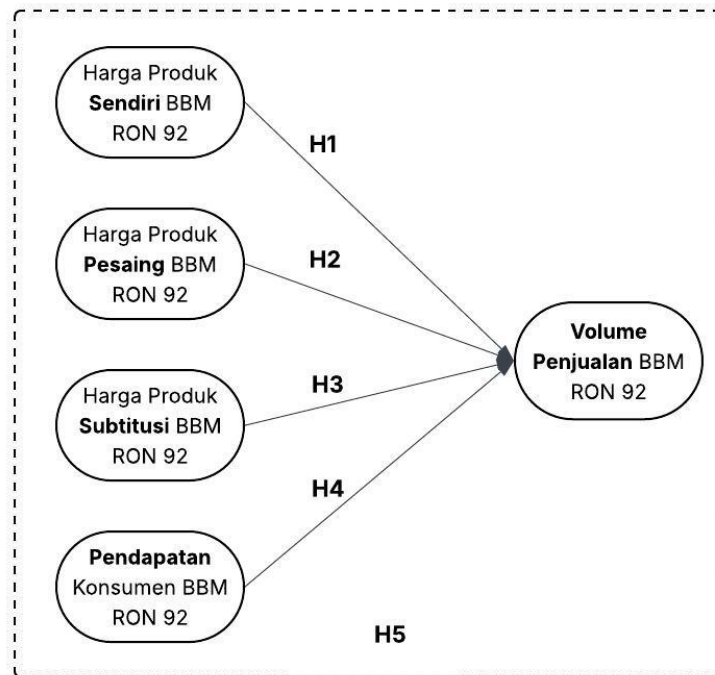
Harga Produk **Sendiri** BBM RON 92

Harga Produk **Pesaing** BBM RON 92

Harga Produk **Subtitusi** BBM RON 92

**Pendapatan** Konsumen BBM RON 92

H1

H2

H3

H4

**Volume Penjualan** BBM RON 92

H5